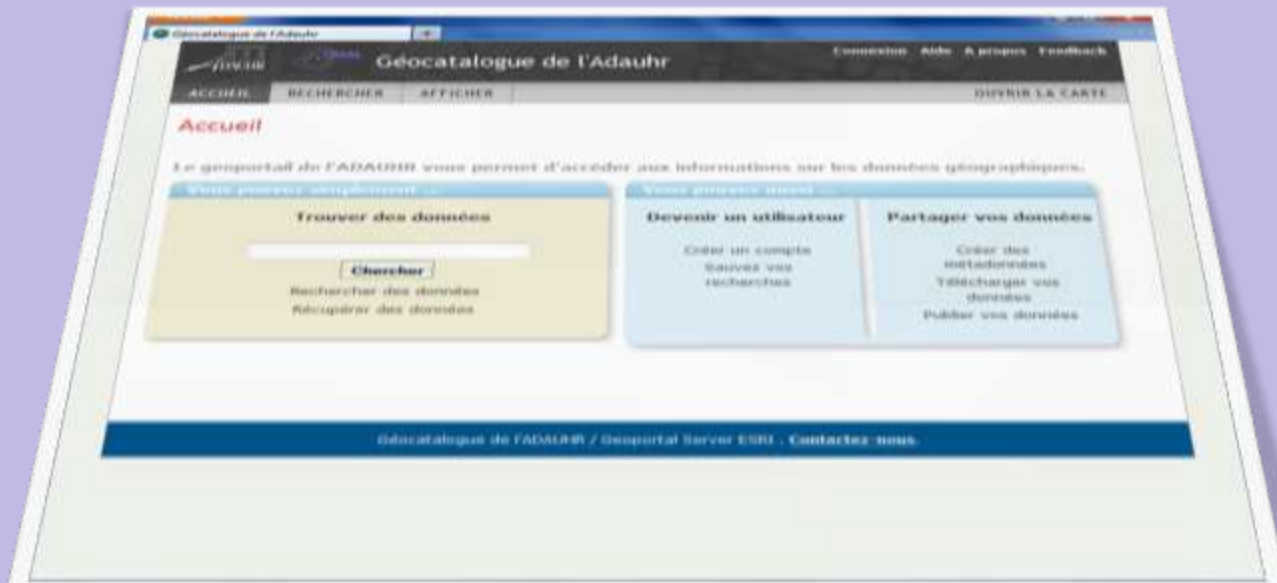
Géocatalogue de l'Adauhr

Géocatalogue de l'Adauhr

Connexion Aide A propos Feedback

ACCUEIL RECHERCHER AFFICHER OUVRIR LA CARTE

Accueil

Le geoportail de l'ADAUHR vous permet d'accéder aux informations sur les données géographiques.

Vous pouvez simplement ...

Trouver des données

Chercher

Rechercher des données

Récupérer des données

Vous pouvez aussi ...

Devenir un utilisateur

Créer un compte

Sauver vos recherches

Partager vos données

Créer des métadonnées

Télécharger vos données

Publier vos données

Géocatalogue de l'ADAUHR / Geoportal Server ESRI . Contactez-nous.